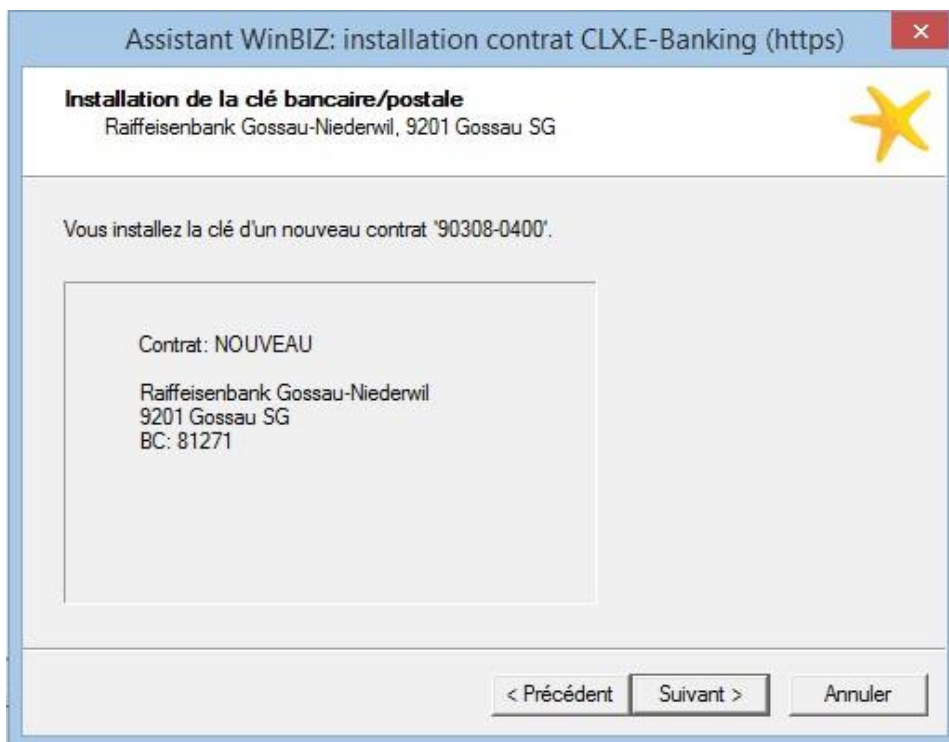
Assistant WinBIZ: installation contrat CLX.E-Banking (https)

×

Installation de la clé bancaire/postale
Raiffeisenbank Gossau-Niederwil, 9201 Gossau SG

Vous installez la clé d'un nouveau contrat '90308-0400'.

Contrat: NOUVEAU

Raiffeisenbank Gossau-Niederwil
9201 Gossau SG
BC: 81271

< Précédent

Suivant >

Annuler